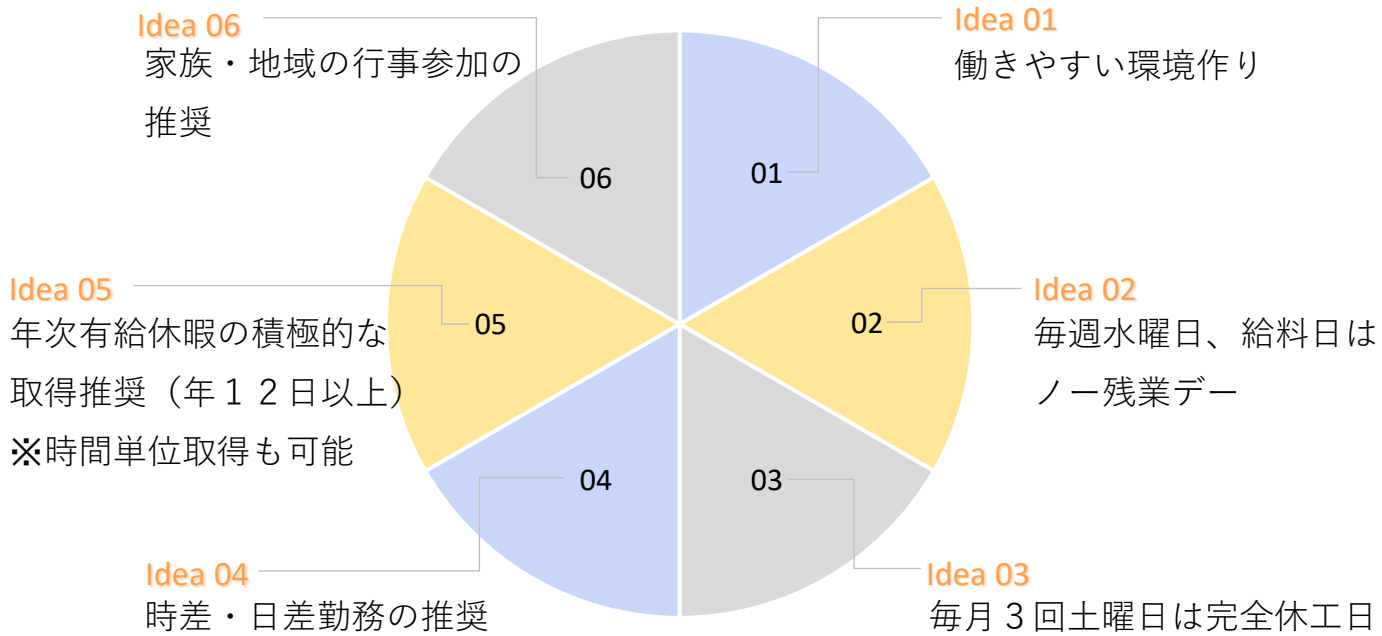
Idea 06
家族・地域の行事参加の推奨

Idea 01
働きやすい環境作り

06

01

Idea 05
年次有給休暇の積極的な取得推奨（年１２日以上）
※時間単位取得も可能

05

02

Idea 02
毎週水曜日、給料日はノー残業デー

04

03

Idea 04
時差・日差勤務の推奨

Idea 03
毎月３回土曜日は完全休工日